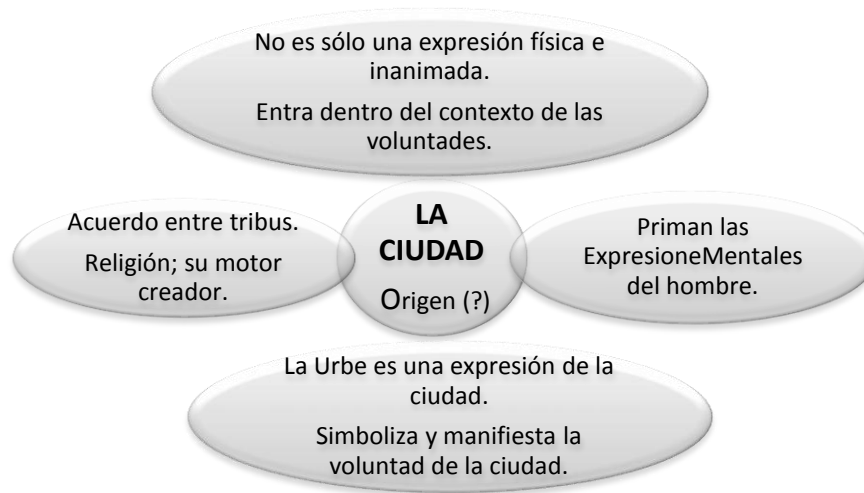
No es sólo una expresión física e inanimada.

Entra dentro del contexto de las voluntades.

Acuerdo entre tribus.

Religión; su motor creador.

LA CIUDAD

Origen (?)

Priman las ExpresioneMentales del hombre.

La Urbe es una expresión de la ciudad.

Simboliza y manifiesta la voluntad de la ciudad.